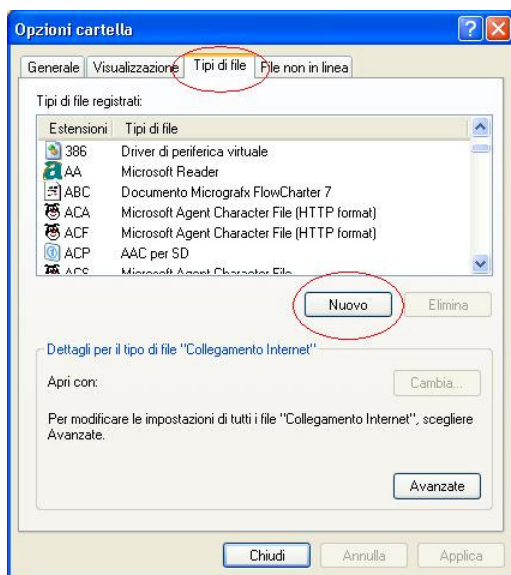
Opzioni cartella

Generale | Visualizzazione | Tipi di file | File non in linea

Tipi di file registrati:

| Estensioni | Tipi di file |
|---|---|
| 386 | Driver di periferica virtuale |
| AA | Microsoft Reader |
| ABC | Documento Micrografx FlowCharter 7 |
| ACA | Microsoft Agent Character File (HTTP format) |
| ACF | Microsoft Agent Character File (HTTP format) |
| ACP | AAC per SD |
| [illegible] | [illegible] |

Nuovo | Elimina

Dettagli per il tipo di file "Collegamento Internet"

Apri con: Cambia...

Per modificare le impostazioni di tutti i file "Collegamento Internet", scegliere Avanzate.

Avanzate

Chiudi | Annulla | Applica